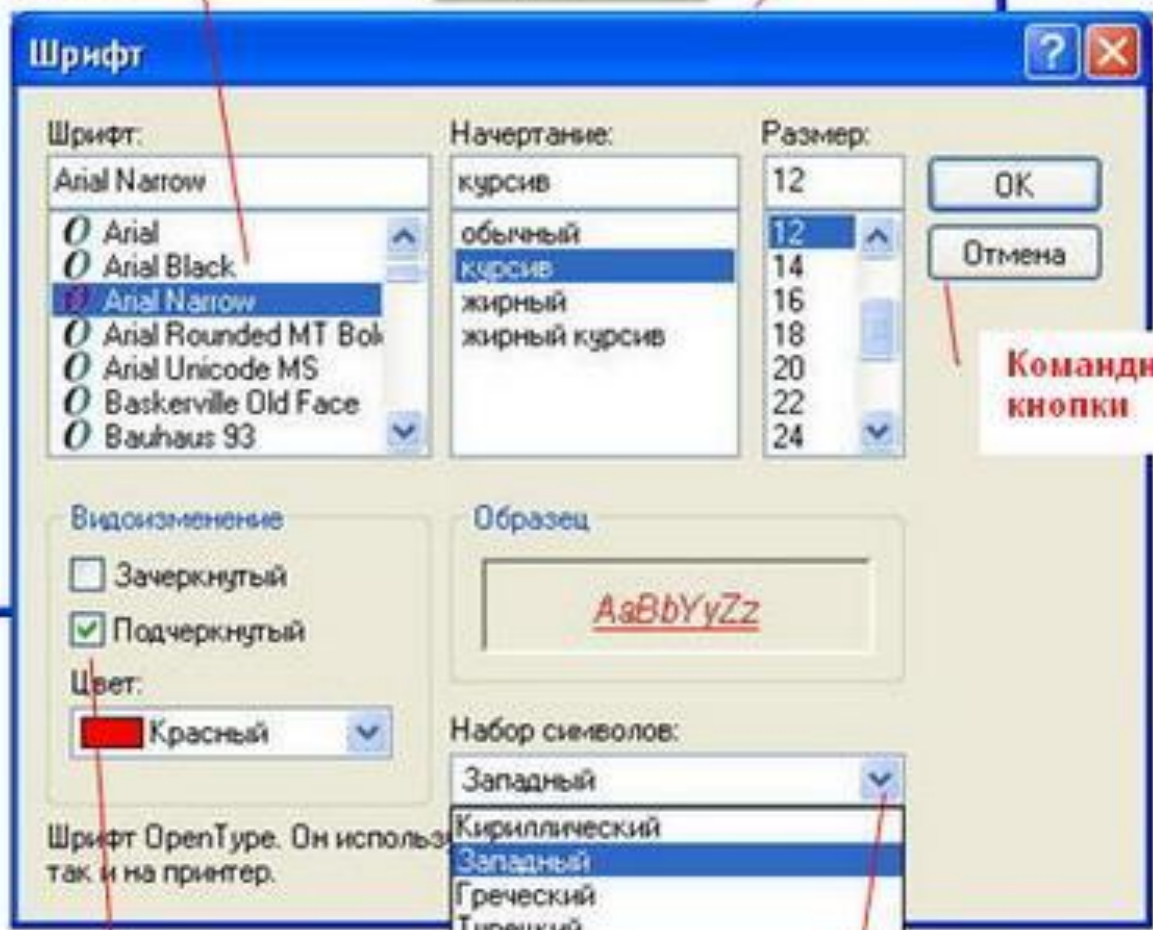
Шрифт

Шрифт:
Arial Narrow
Arial
Arial Black
Arial Narrow
Arial Rounded MT Bol
Arial Unicode MS
Baskerville Old Face
Bauhaus 93

Начертание:
курсив
обычный
курсив
жирный
жирный курсив

Размер:
12
12
14
16
18
20
22
24

OK
Отмена

Команди
кнопки

Видоизменение
Зачеркнутый
Подчеркнутый
Цвет:
Красный

Образец
AaBbYyZz

Набор символов:
Западный
Кириллический
Западный
Греческий
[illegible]

Шрифт OpenType. Он использ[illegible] так и на принтер.